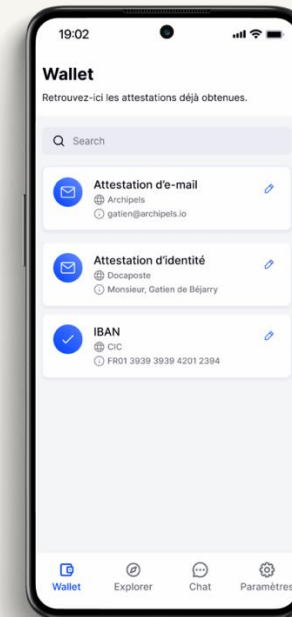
19:02

Wallet

Retrouvez-ici les attestations déjà obtenues.

Search

Attestation d'e-mail
Archipels
gatien@archipels.io

Attestation d'identité
Docaposte
Monsieur, Gatien de Béjarry

IBAN
CIC
FR01 3939 3939 4201 2394

Wallet
Explorer
Chat
Paramètres